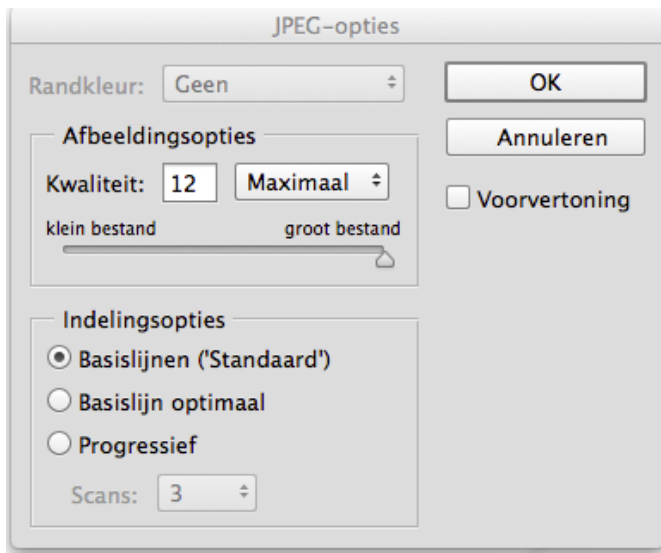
JPEG-opties

Randkleur: Geen

Afbeeldingsopties

Kwaliteit: 12 Maximaal

klein bestand groot bestand

Indelingsopties

Basislijnen ('Standaard')

Basislijn optimaal

Progressief

Scans: 3

OK

Annuleren

Voorvertoning